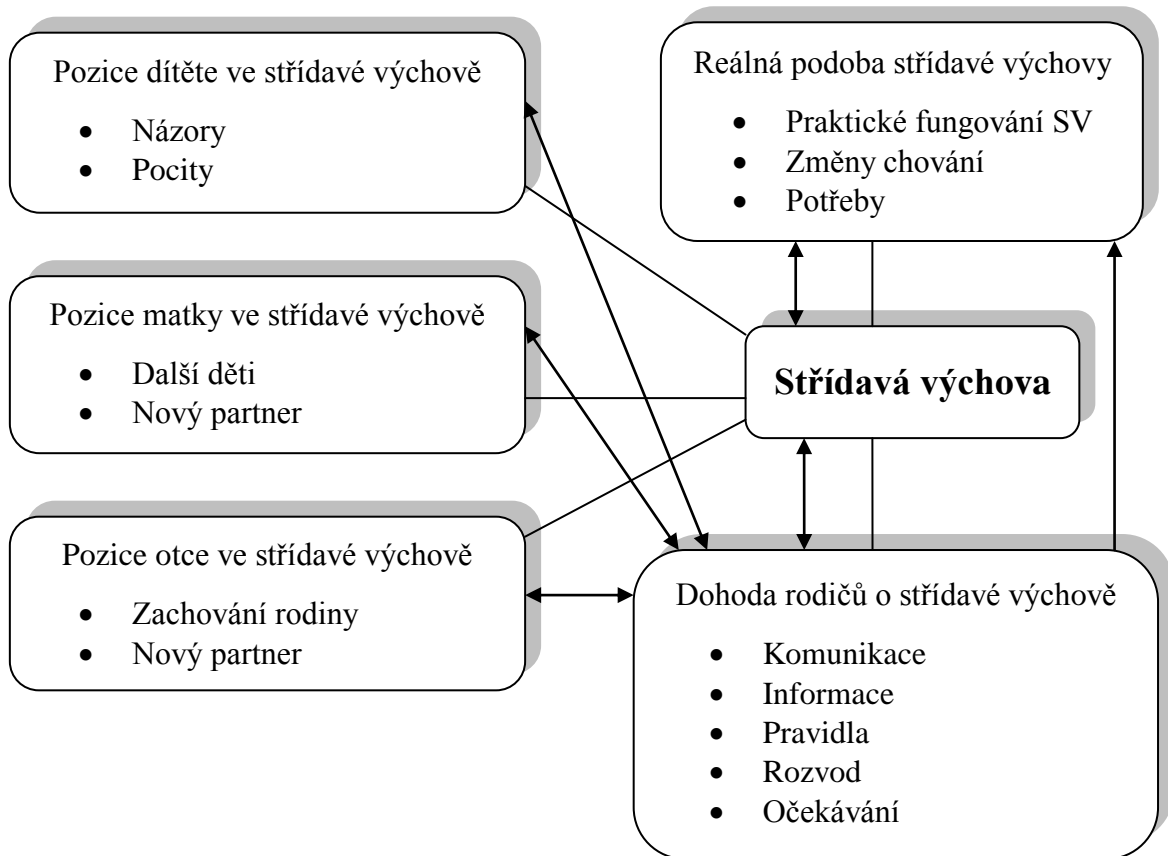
Pozice dítěte ve střídavé výchově

- Názory
- Pocity

Reálná podoba střídavé výchovy

- Praktické fungování SV
- Změny chování
- Potřeby

Pozice matky ve střídavé výchově

- Další děti
- Nový partner

**Střídavá výchova**

Pozice otce ve střídavé výchově

- Zachování rodiny
- Nový partner

Dohoda rodičů o střídavé výchově

- Komunikace
- Informace
- Pravidla
- Rozvod
- Očekávání